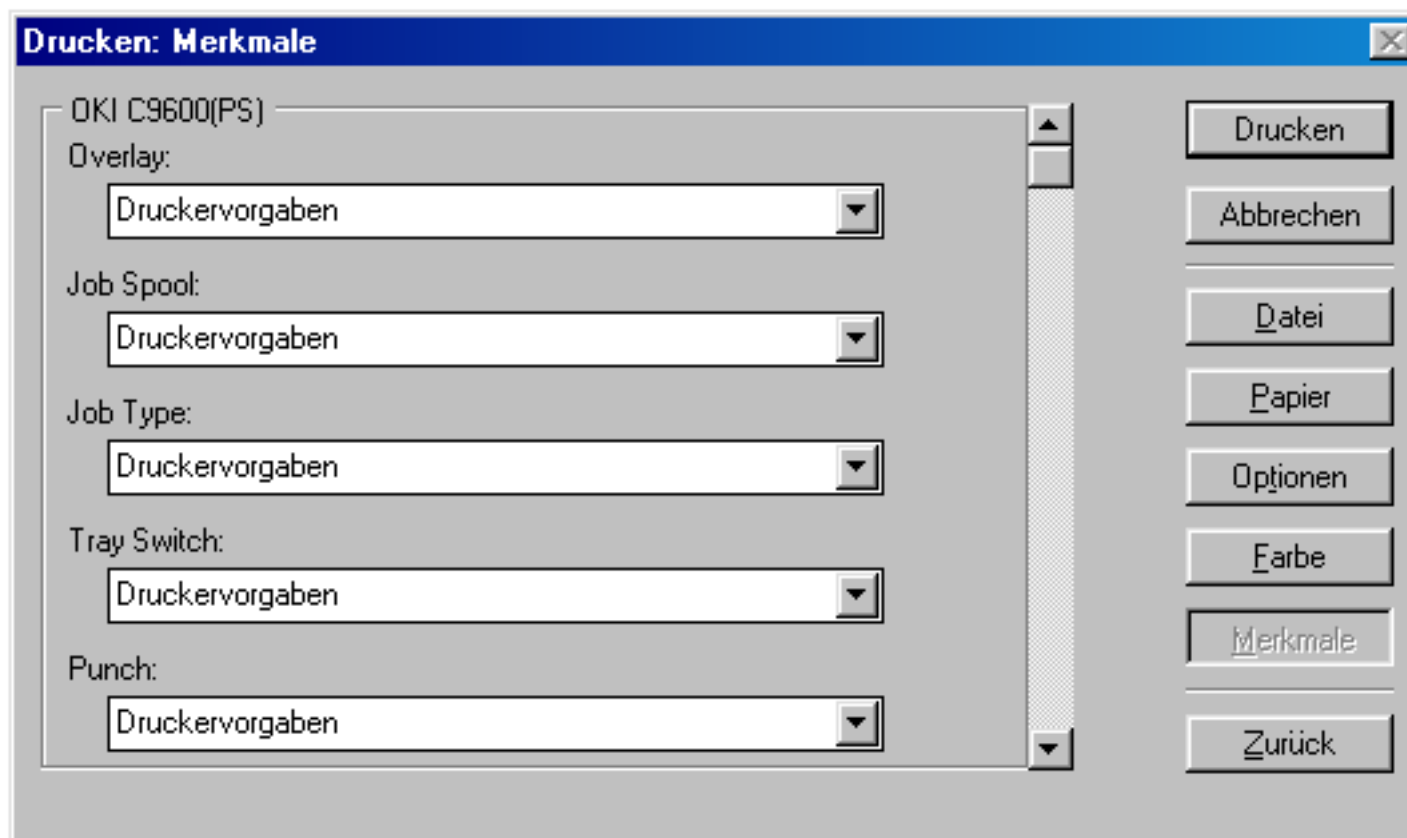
Drucken: Merkmale

OKI C9600(PS)

Overlay:
Druckervorgaben

Job Spool:
Druckervorgaben

Job Type:
Druckervorgaben

Tray Switch:
Druckervorgaben

Punch:
Druckervorgaben

Drucken
Abbrechen
Datei
Papier
Optionen
Farbe
Merkmale
Zurück